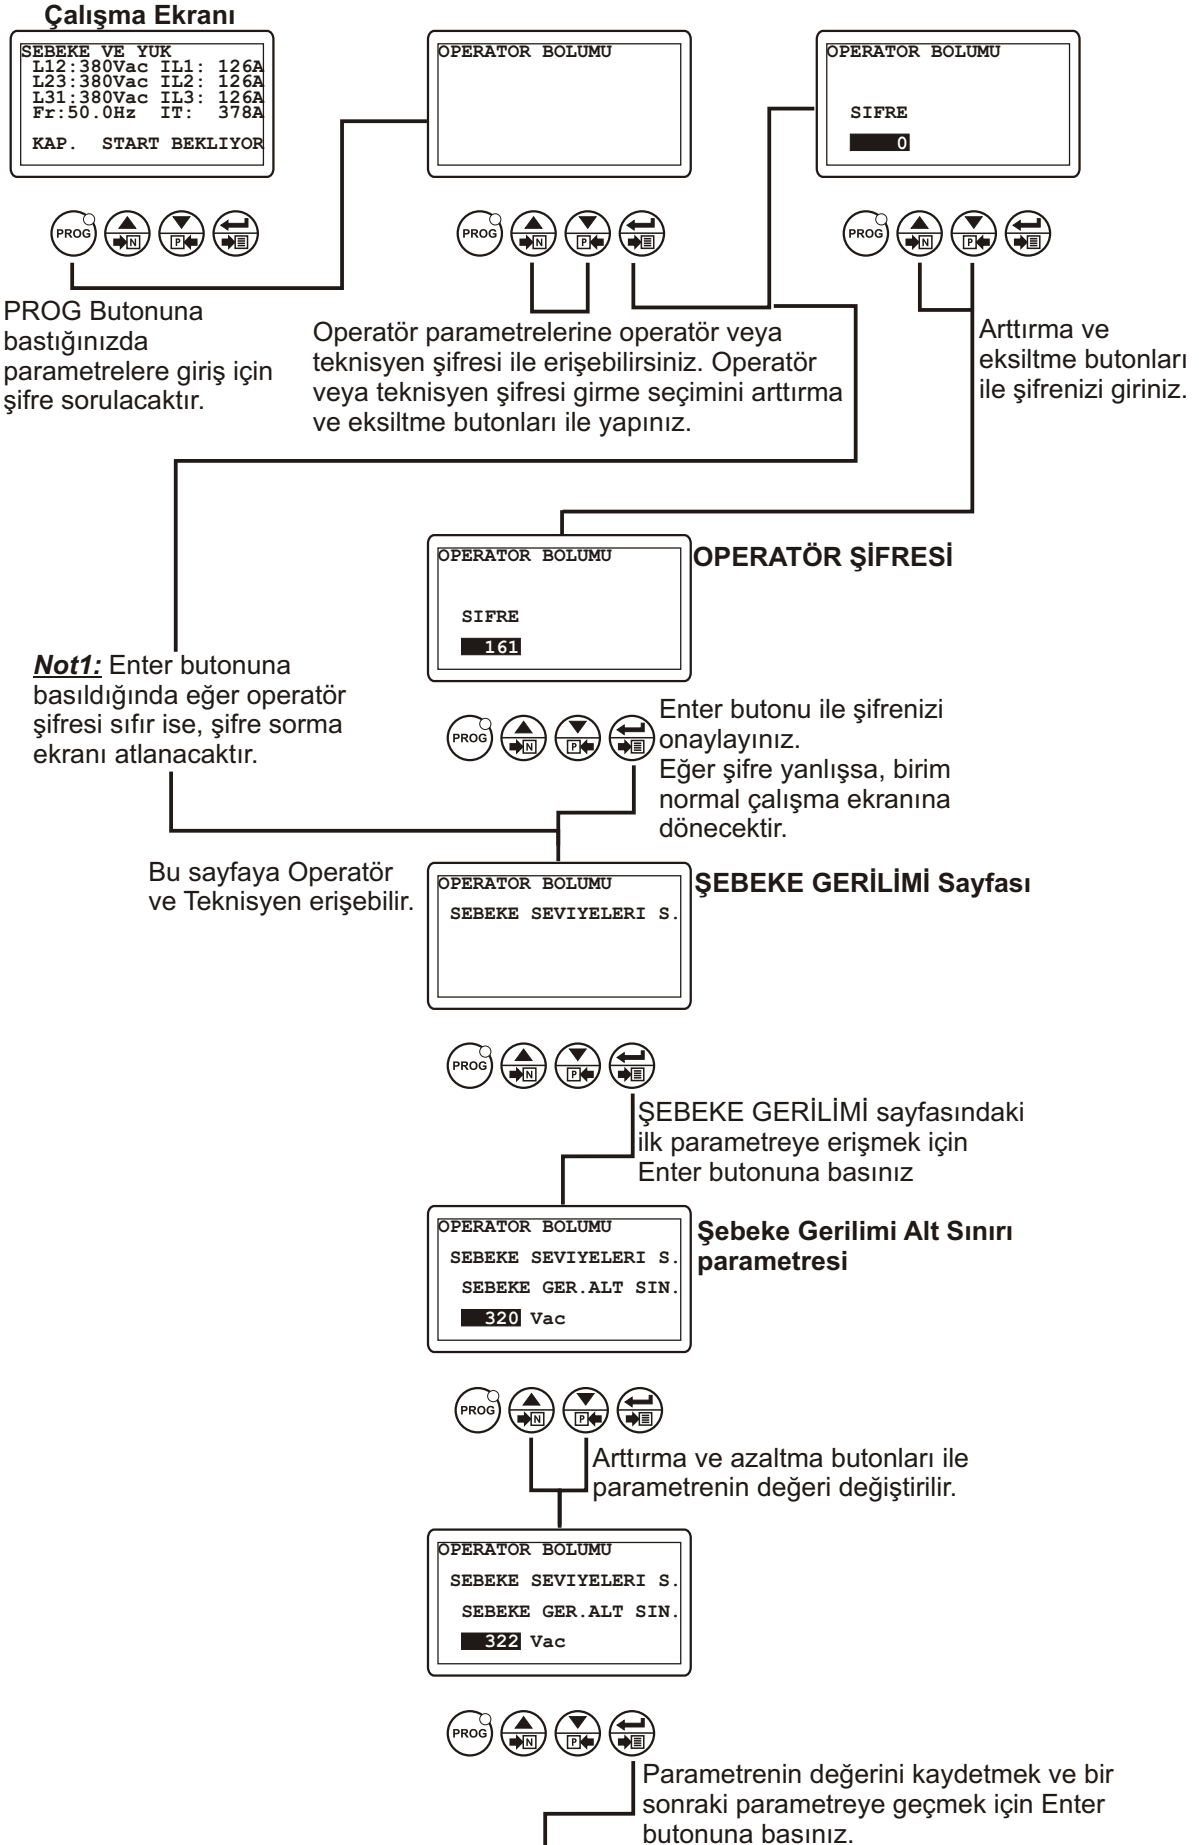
Çalışma Ekranı

SEBEKE VE YUK
L12:380Vac IL1: 126A
L23:380Vac IL2: 126A
L31:380Vac IL3: 126A
Fr:50.0Hz IT: 378A
KAP. START BEKLIYOR

PROG N P

OPERATOR BOLUMU

PROG N P

OPERATOR BOLUMU
SIFRE
0

PROG N P

PROG Butonuna bastığınızda parametrelere giriş için şifre sorulacaktır.

Operatör parametrelerine operatör veya teknisyen şifresi ile erişebilirsiniz. Operatör veya teknisyen şifresi girme seçimini arttırma ve eksiltme butonları ile yapınız.

Arttırma ve eksiltme butonları ile şifrenizi giriniz.

OPERATOR BOLUMU
SIFRE
161

OPERATÖR ŞİFRESİ

*Not1:* Enter butonuna basıldığında eğer operatör şifresi sıfır ise, şifre sorma ekranı atlanacaktır.

PROG N P

Enter butonu ile şifrenizi onaylayınız.
Eğer şifre yanlışsa, birim normal çalışma ekranına dönecektir.

Bu sayfaya Operatör ve Teknisyen erişebilir.

OPERATOR BOLUMU
SEBEKE SEVIYELERI S.

ŞEBEKE GERİLİMİ Sayfası

PROG N P

ŞEBEKE GERİLİMİ sayfasındaki ilk parametreye erişmek için Enter butonuna basınız

OPERATOR BOLUMU
SEBEKE SEVIYELERI S.
SEBEKE GER.ALT SIN.
320 Vac

Şebeke Gerilimi Alt Sınırı parametresi

PROG N P

Arttırma ve azaltma butonları ile parametrenin değeri değiştirilir.

OPERATOR BOLUMU
SEBEKE SEVIYELERI S.
SEBEKE GER.ALT SIN.
322 Vac

PROG N P

Parametrenin değerini kaydetmek ve bir sonraki parametreye geçmek için Enter butonuna basınız.